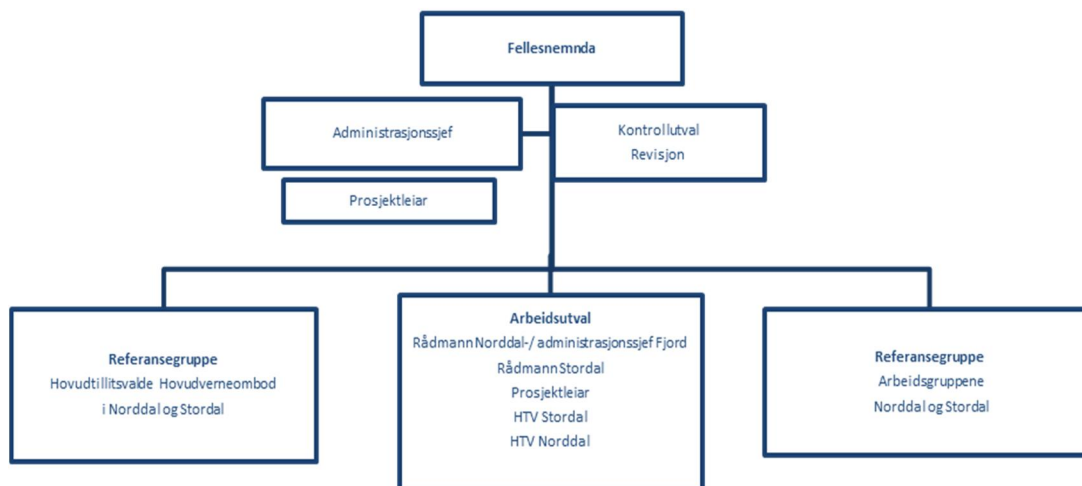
Fellesnemnda

Administrasjonssjef

Kontrollutval
Revisjon

Prosjektleiar

Referansegruppe
Hovudtillitsvalde Hovudverneombod
i Norddal og Stordal

Arbeidsutval
Rådmann Norddal-/ administrasjonssjef Fjord
Rådmann Stordal
Prosjektleiar
HTV Stordal
HTV Norddal

Referansegruppe
Arbeidsgruppene
Norddal og Stordal